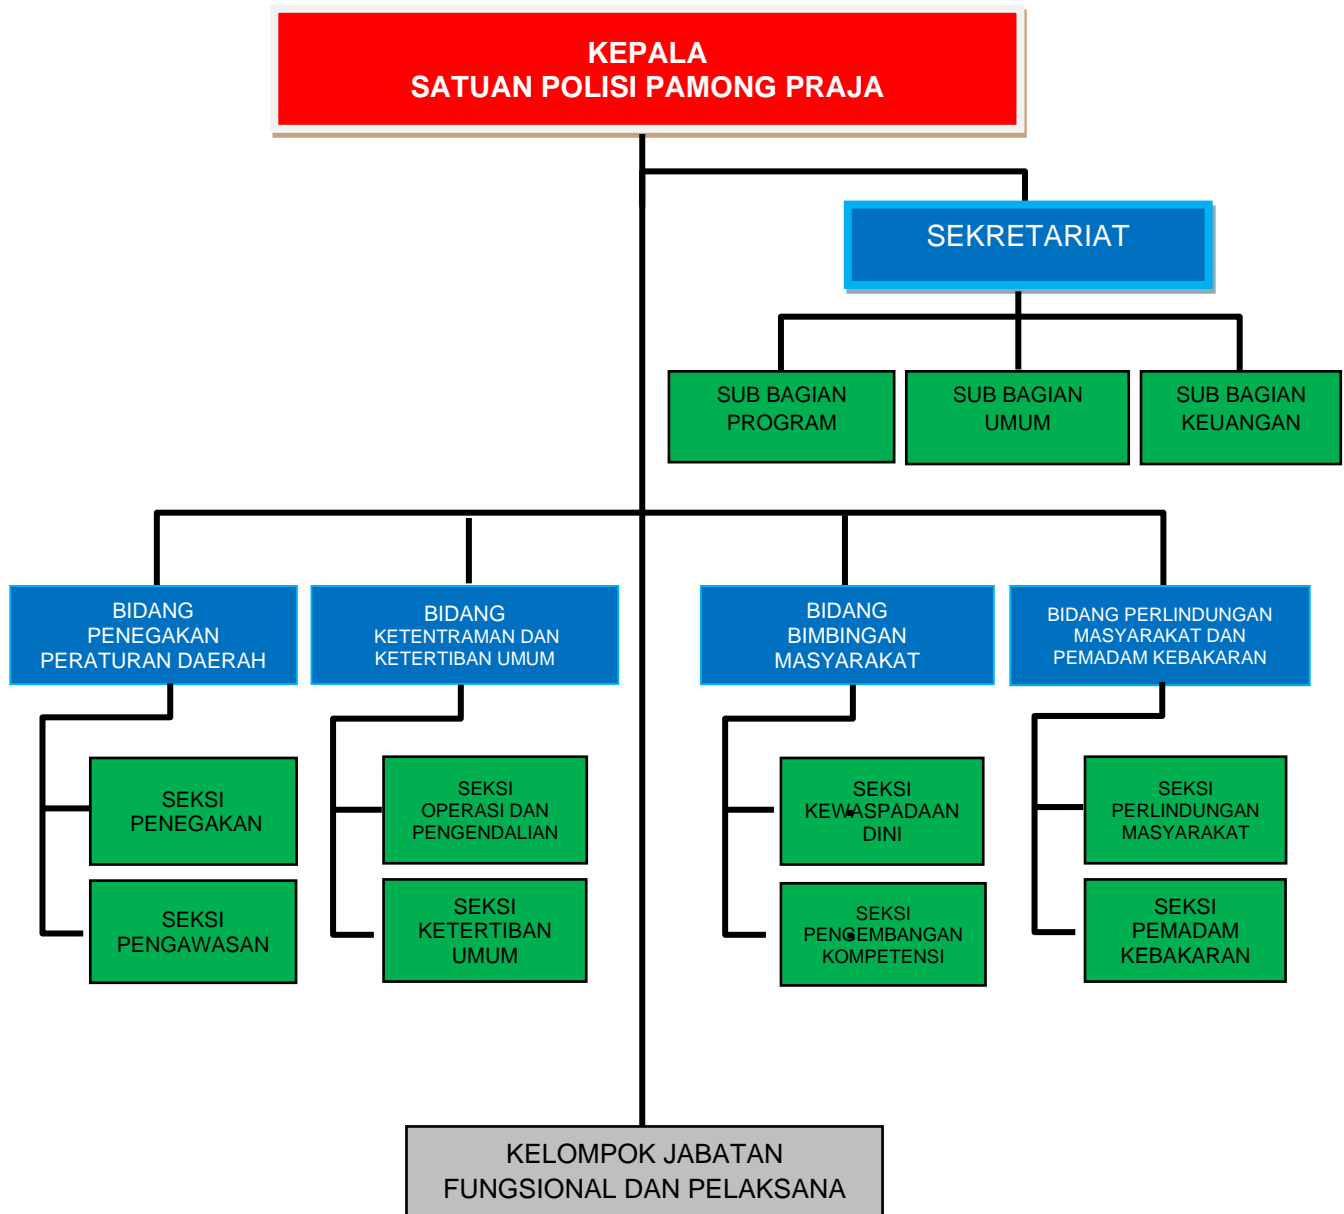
KEPALA
SATUAN POLISI PAMONG PRAJA

SEKRETARIAT

SUB BAGIAN PROGRAM

SUB BAGIAN UMUM

SUB BAGIAN KEUANGAN

BIDANG PENEGAKAN PERATURAN DAERAH

BIDANG KETENTRAMAN DAN KETERTIBAN UMUM

BIDANG BIMBINGAN MASYARAKAT

BIDANG PERLINDUNGAN MASYARAKAT DAN PEMADAM KEBAKARAN

SEKSI PENEGAKAN

SEKSI PENGAWASAN

SEKSI OPERASI DAN PENGENDALIAN

SEKSI KETERTIBAN UMUM

SEKSI KEWASPADAAN DINI

SEKSI PENGEMBANGAN KOMPETENSI

SEKSI PERLINDUNGAN MASYARAKAT

SEKSI PEMADAM KEBAKARAN

KELOMPOK JABATAN
FUNGSIONAL DAN PELAKSANA